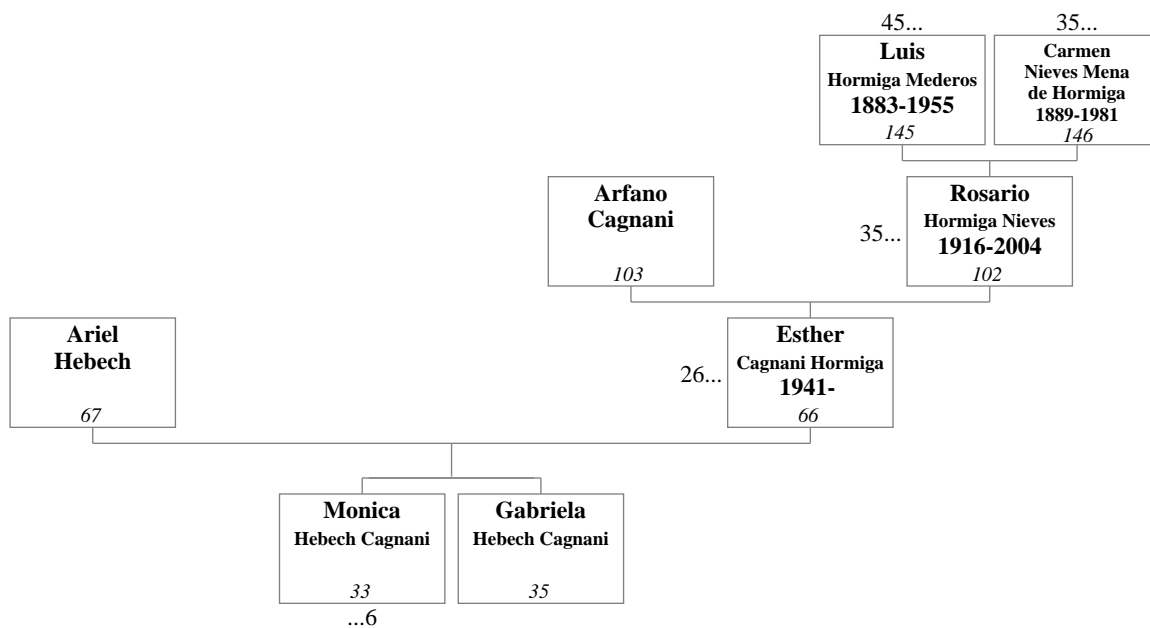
45...
Luis
Hormiga Mederos
1883-1955
145

35...
Carmen
Nieves Mena
de Hormiga
1889-1981
146

Arfano
Cagnani
103

35...
Rosario
Hormiga Nieves
1916-2004
102

Ariel
Hebech
67

26...
Esther
Cagnani Hormiga
1941-
66

Monica
Hebech Cagnani
33
...6

Gabriela
Hebech Cagnani
35